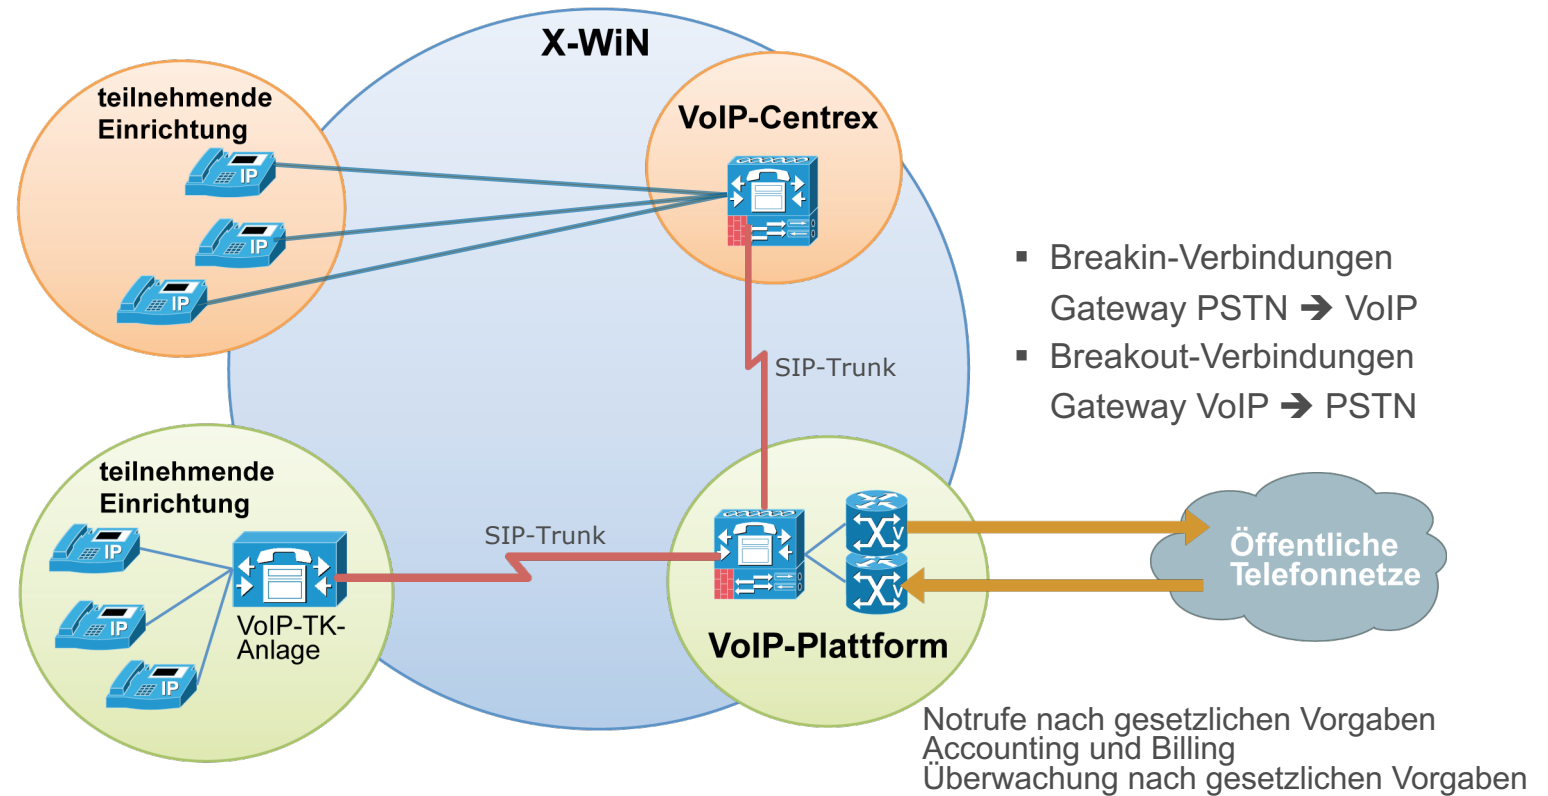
X-WiN

teilnehmende Einrichtung

IP

IP

IP

VoIP-Centrex

SIP-Trunk

▪ Breakin-Verbindungen
Gateway PSTN ➔ VoIP

▪ Breakout-Verbindungen
Gateway VoIP ➔ PSTN

teilnehmende Einrichtung

IP

IP

IP

VoIP-TK-Anlage

SIP-Trunk

VoIP-Plattform

Öffentliche Telefonnetze

Notrufe nach gesetzlichen Vorgaben
Accounting und Billing
Überwachung nach gesetzlichen Vorgaben